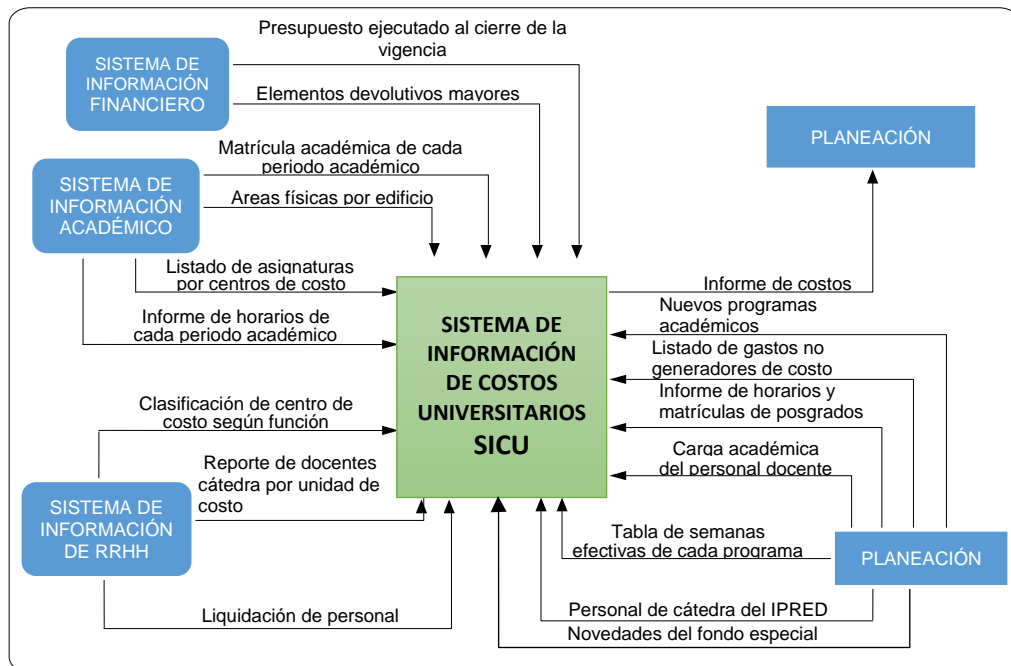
SISTEMA DE INFORMACIÓN FINANCIERO

Presupuesto ejecutado al cierre de la vigencia

Elementos devolutivos mayores

SISTEMA DE INFORMACIÓN ACADÉMICO

Matrícula académica de cada periodo académico

Areas físicas por edificio

Listado de asignaturas por centros de costo

Informe de horarios de cada periodo académico

PLANEACIÓN

Informe de costos

SISTEMA DE INFORMACIÓN DE COSTOS UNIVERSITARIOS SICU

Nuevos programas académicos

Listado de gastos no generadores de costo

Informe de horarios y matrículas de posgrados

Carga académica del personal docente

Clasificación de centro de costo según función

Reporte de docentes cátedra por unidad de costo

SISTEMA DE INFORMACIÓN DE RRHH

Tabla de semanas efectivas de cada programa

PLANEACIÓN

Liquidación de personal

Personal de cátedra del IPRED

Novedades del fondo especial